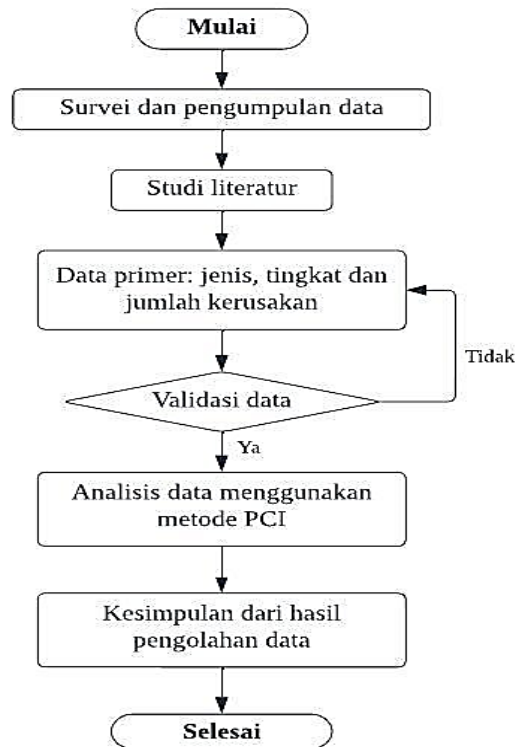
Mulai

Survei dan pengumpulan data

Studi literatur

Data primer: jenis, tingkat dan jumlah kerusakan

Tidak

Validasi data

Ya

Analisis data menggunakan metode PCI

Kesimpulan dari hasil pengolahan data

Selesai